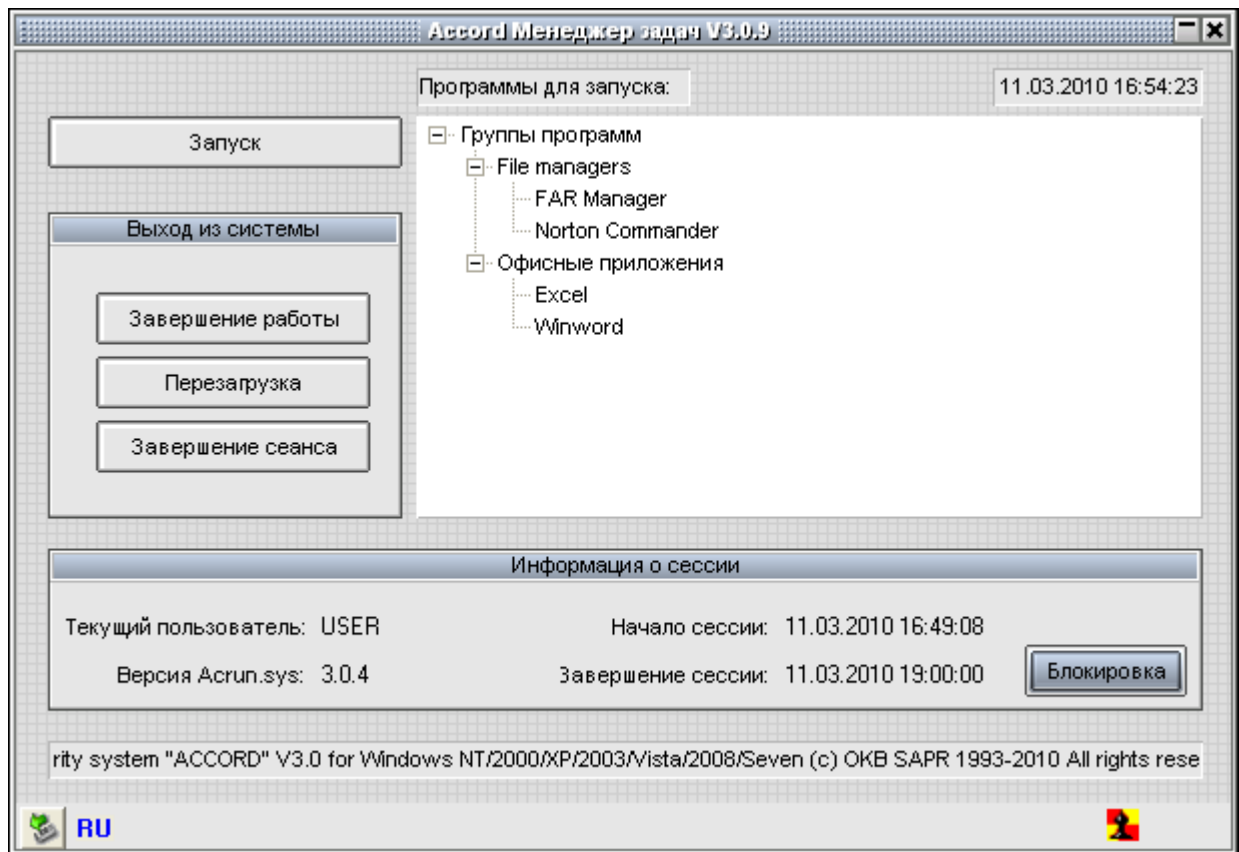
Accord Менеджер задач V3.0.9

Программы для запуска:

11.03.2010 16:54:23

Запуск

Группы программ
File managers
FAR Manager
Norton Commander
Офисные приложения
Excel
Winword

Выход из системы

Завершение работы

Перезагрузка

Завершение сеанса

Информация о сессии

Текущий пользователь: USER

Версия Acrun.sys: 3.0.4

Начало сессии: 11.03.2010 16:49:08

Завершение сессии: 11.03.2010 19:00:00

Блокировка

rity system "ACCORD" V3.0 for Windows NT/2000/XP/2003/Vista/2008/Seven (c) OKB SAPR 1993-2010 All rights rese

RU